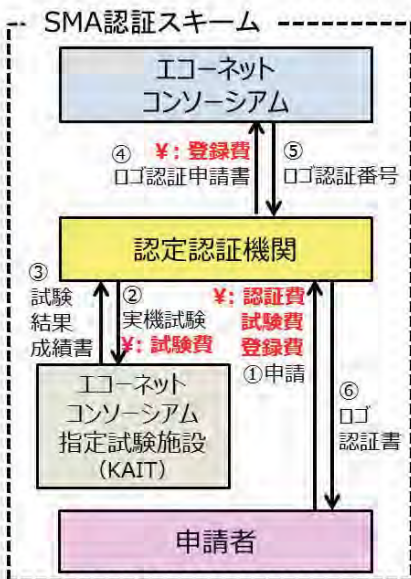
SMA認証スキーム

エコーネット
コンソーシアム

④ ¥：登録費
ロゴ認証申請書

⑤ ロゴ認証番号

認定認証機関

③
試験
結果
成績書

②
実機試験
¥：試験費

¥：認証費
試験費
登録費
①申請

⑥
ロゴ
認証書

エコーネット
コンソーシアム
指定試験施設
（KAIT）

申請者